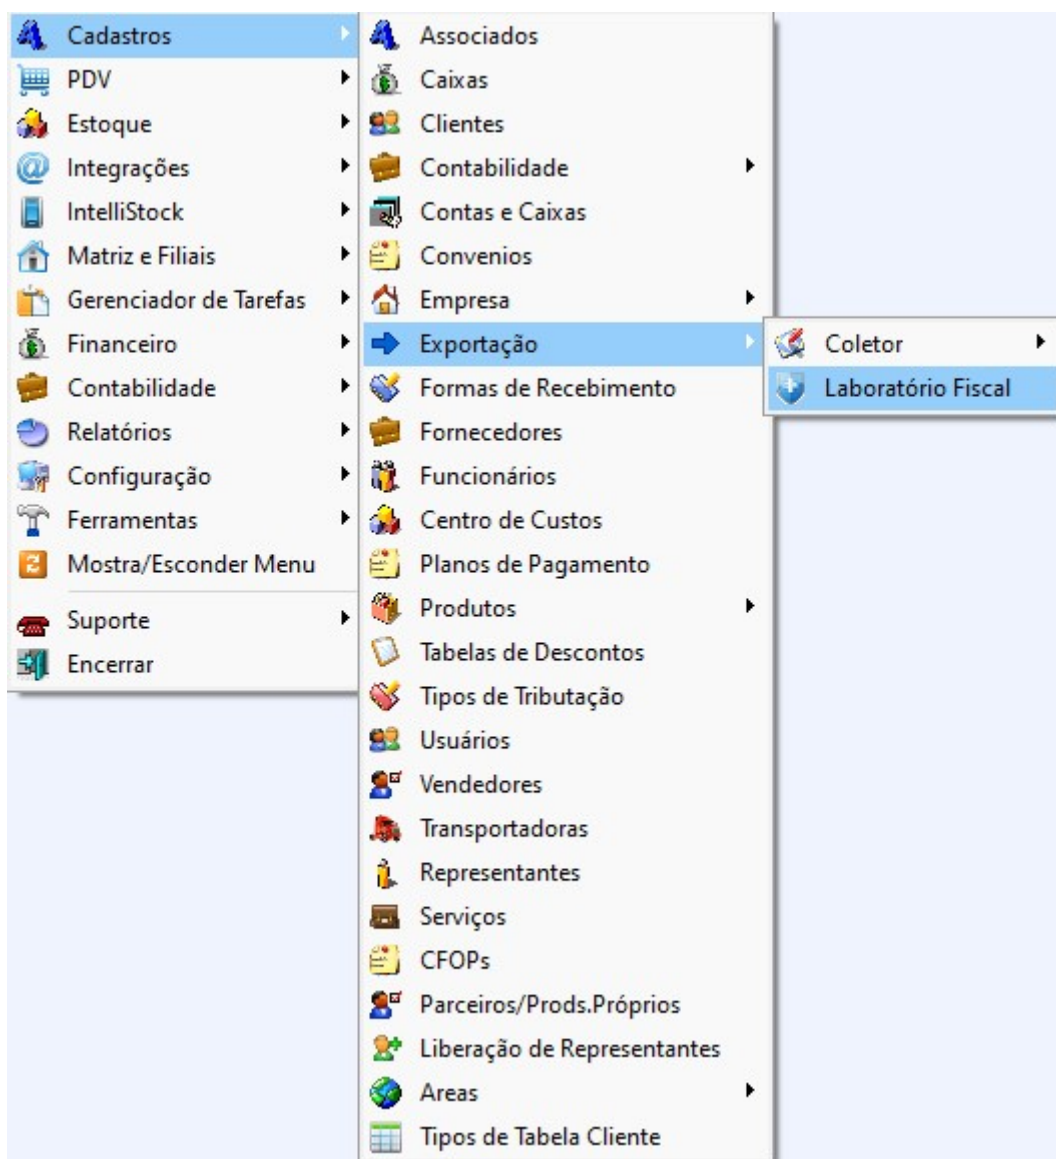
Cadastros
PDV
Estoque
Integrações
IntelliStock
Matriz e Filiais
Gerenciador de Tarefas
Financeiro
Contabilidade
Relatórios
Configuração
Ferramentas
Mostra/Esconder Menu
Suporte
Encerrar

Associados
Caixas
Clientes
Contabilidade
Contas e Caixas
Convenios
Empresa
Exportação
Formas de Recebimento
Fornecedores
Funcionários
Centro de Custos
Planos de Pagamento
Produtos
Tabelas de Descontos
Tipos de Tributação
Usuários
Vendedores
Transportadoras
Representantes
Serviços
CFOPs
Parceiros/Prods.Próprios
Liberação de Representantes
Areas
Tipos de Tabela Cliente

Coletor
Laboratório Fiscal